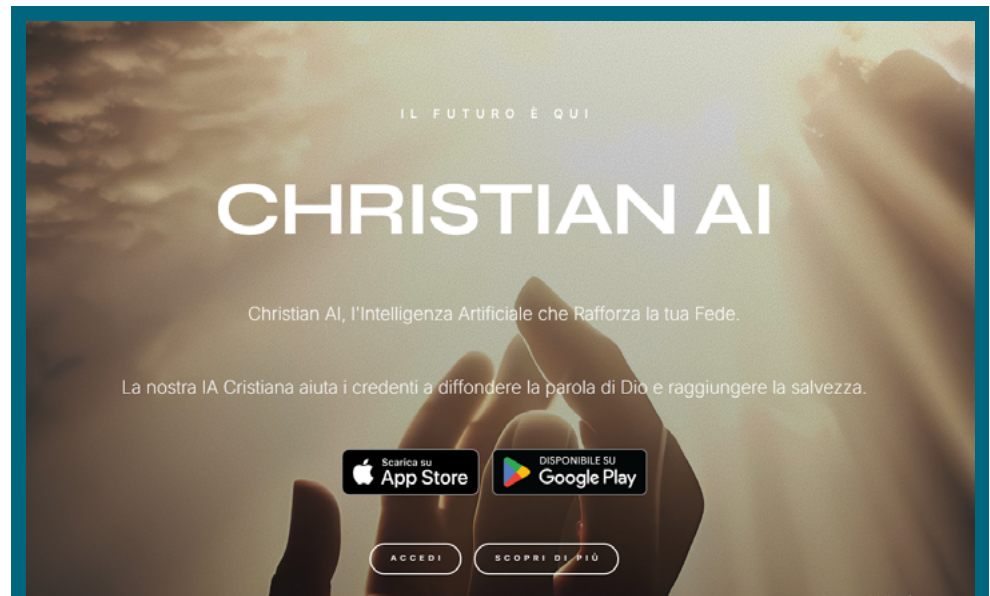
IL FUTURO È QUI

CHRISTIAN AI

Christian AI, l'Intelligenza Artificiale che Rafforza la tua Fede.

La nostra IA Cristiana aiuta i credenti a diffondere la parola di Dio e raggiungere la salvezza.

Scarica su App Store

DISPONIBILE SU Google Play

ACCEDI

SCOPRI DI PIÙ